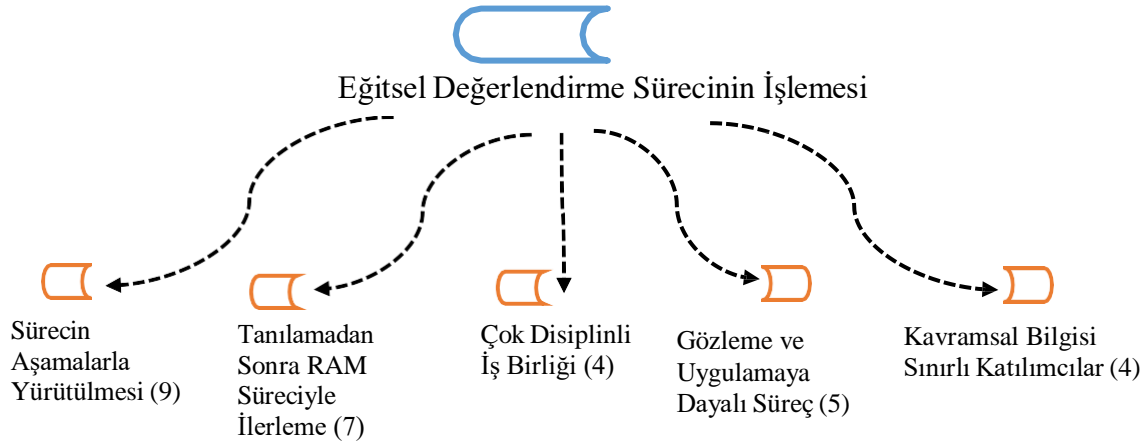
Eğitsel Değerlendirme Sürecinin İşlemesi

Sürecin Aşamalarla Yürütülmesi (9)

Tanılamadan Sonra RAM Süreciyle İlerleme (7)

Çok Disiplinli İş Birliği (4)

Gözleme ve Uygulamaya Dayalı Süreç (5)

Kavramsal Bilgisi Sınırlı Katılımcılar (4)